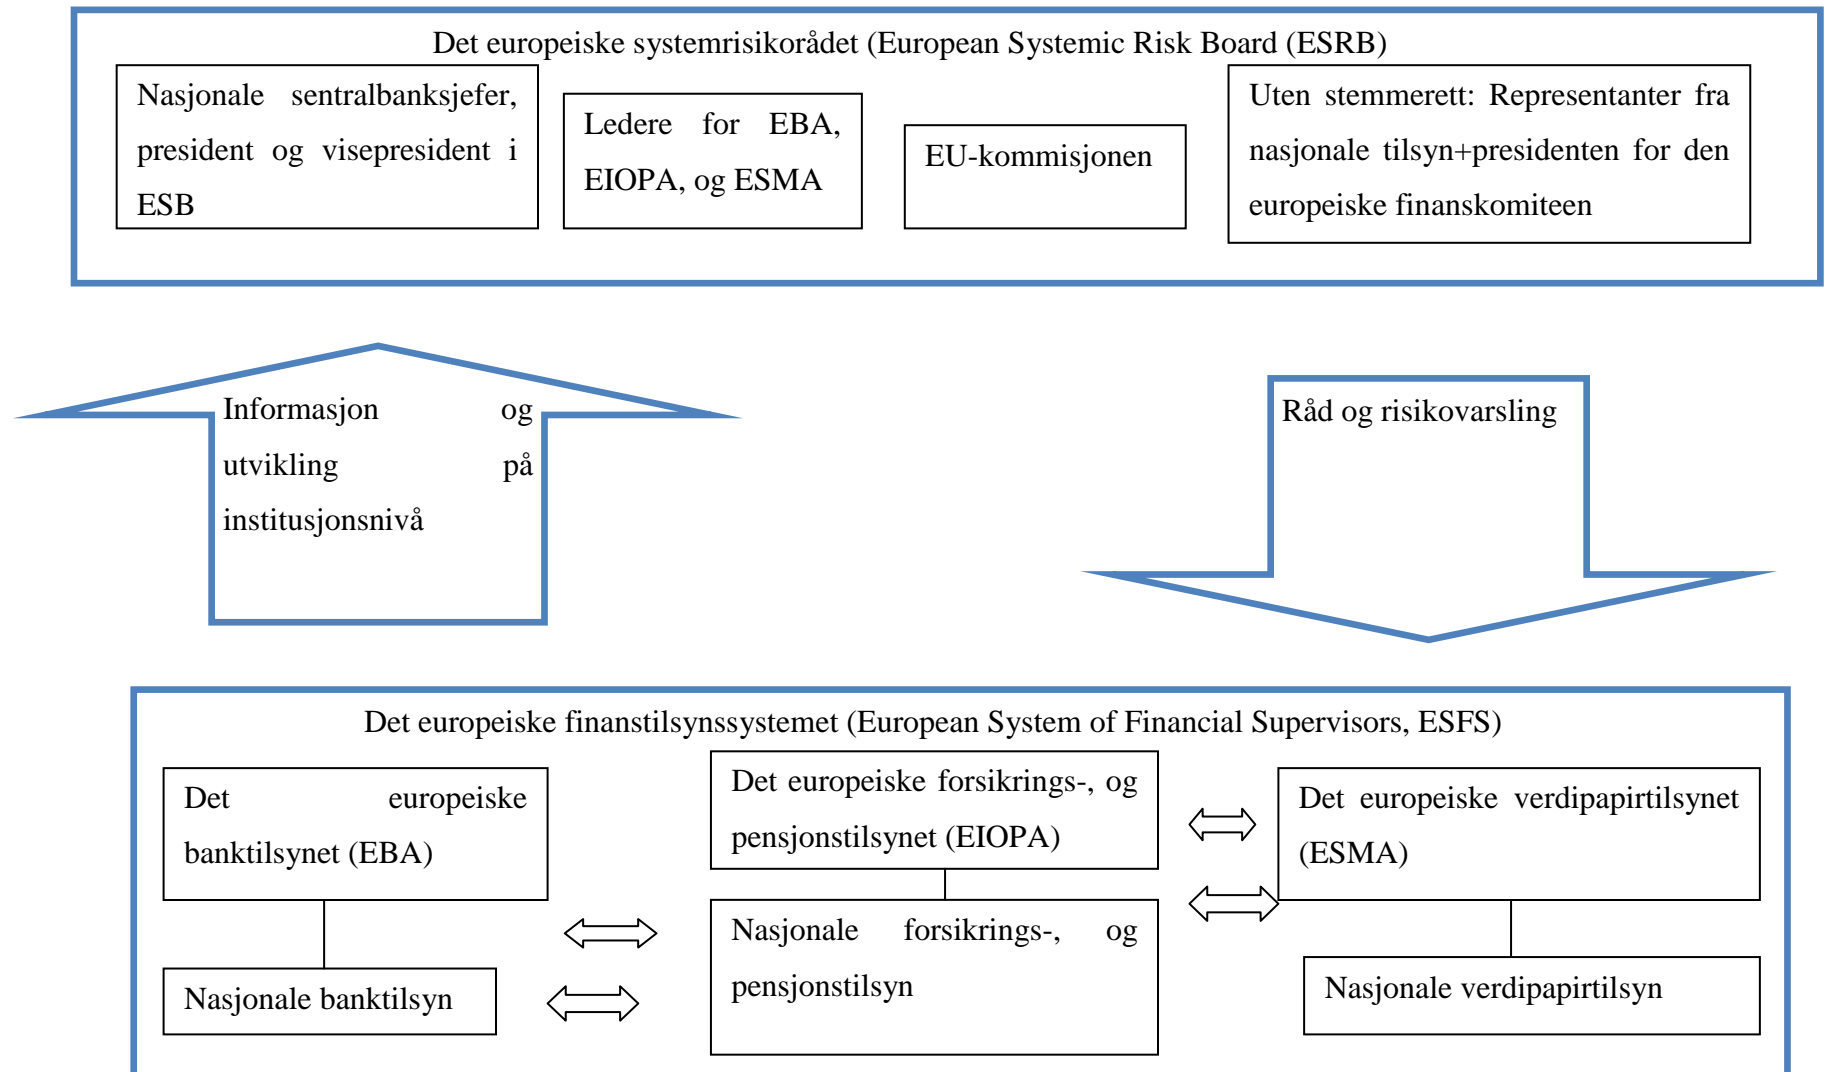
Det europeiske systemrisikorådet (European Systemic Risk Board (ESRB)

Nasjonale sentralbanksjefer, president og visepresident i ESB

Ledere for EBA, EIOPA, og ESMA

EU-kommisjonen

Uten stemmerett: Representanter fra nasjonale tilsyn+presidenten for den europeiske finanskomiteen

Informasjon og utvikling på institusjonsnivå

Råd og risikovarsling

Det europeiske finanstilsynssystemet (European System of Financial Supervisors, ESFS)

Det europeiske banktilsynet (EBA)

Nasjonale banktilsyn

Det europeiske forsikrings-, og pensjonstilsynet (EIOPA)

Nasjonale forsikrings-, og pensjonstilsyn

Det europeiske verdipapirtilsynet (ESMA)

Nasjonale verdipapirtilsyn